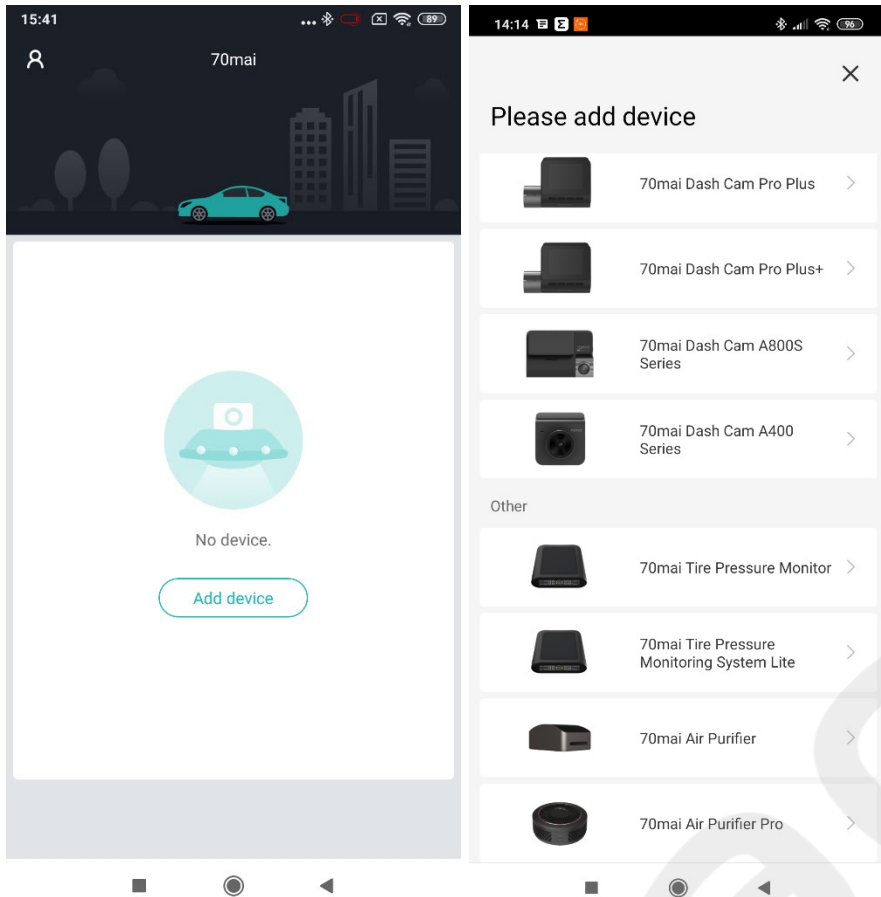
15:41 89

70mai

No device.

Add device

14:14 96

Please add device

70mai Dash Cam Pro Plus

70mai Dash Cam Pro Plus+

70mai Dash Cam A800S Series

70mai Dash Cam A400 Series

Other

70mai Tire Pressure Monitor

70mai Tire Pressure Monitoring System Lite

70mai Air Purifier

70mai Air Purifier Pro